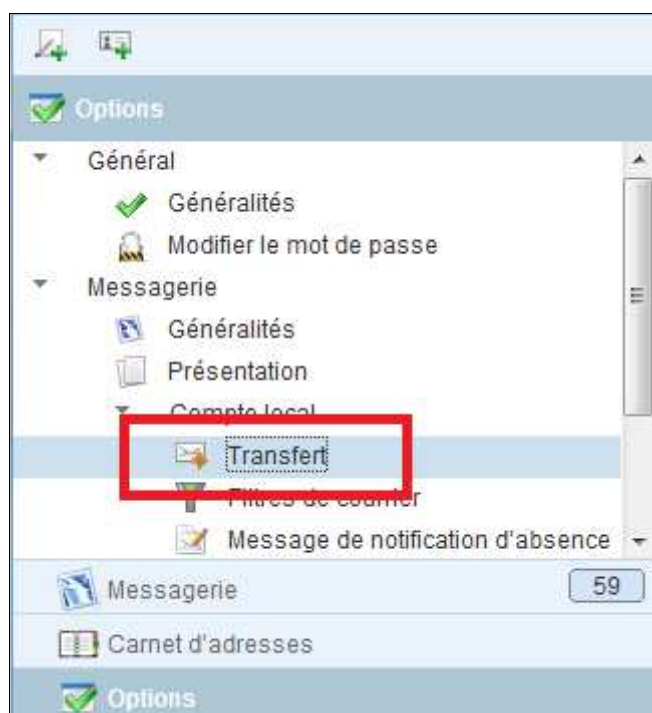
Options

Général

Généralités

Modifier le mot de passe

Messagerie

Généralités

Présentation

Compte local

Transfert

Filtres de courrier

Message de notification d'absence

Messagerie 59

Carnet d'adresses

Options